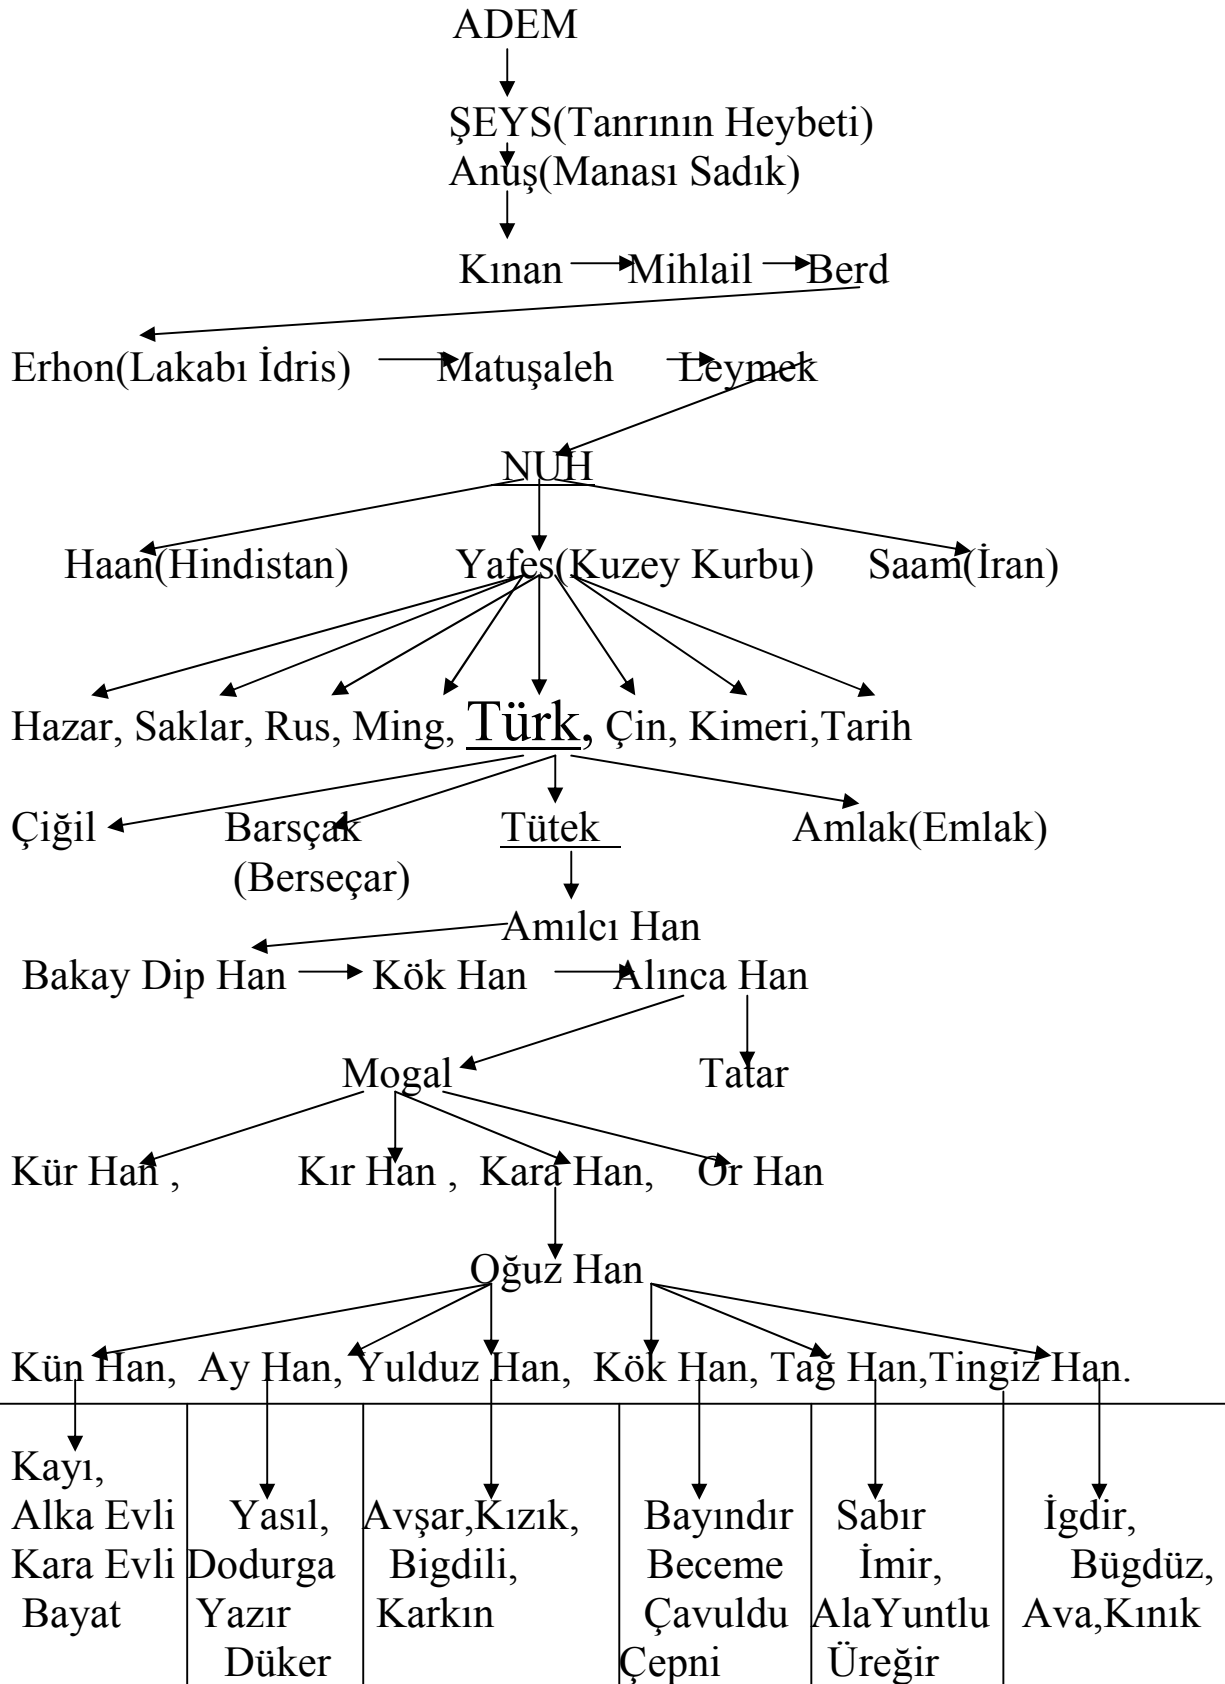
ADEM

ŞEYS(Tanrının Heybeti)
Anuş(Manası Sadık)

Kınan Mihlail Berd

Erhon(Lakabı İdris) Matuşaleh Leymek

NUH

Haan(Hindistan) Yafes(Kuzey Kurbu) Saam(İran)

Hazar, Saklar, Rus, Ming, Türk, Çin, Kimeri,Tarih

Çiğil Barsçak (Berseçar) Tütek Amlak(Emlak)

Amılcı Han

Bakay Dip Han Kök Han Alınca Han

Mogal Tatar

Kür Han , Kır Han , Kara Han, Or Han

Oğuz Han

Kün Han, Ay Han, Yulduz Han, Kök Han, Tağ Han,Tingiz Han.

| Kayı, Alka Evli Kara Evli Bayat | Yasıl, Dodurga Yazır Düker | Avşar,Kızık, Bigdili, Karkın | Bayındır Beceme Çavuldu Çepni | Sabır İmir, AlaYuntlu Üreğir | İgdir, Bügdüz, Ava,Kınık |
|---|---|---|---|---|---|